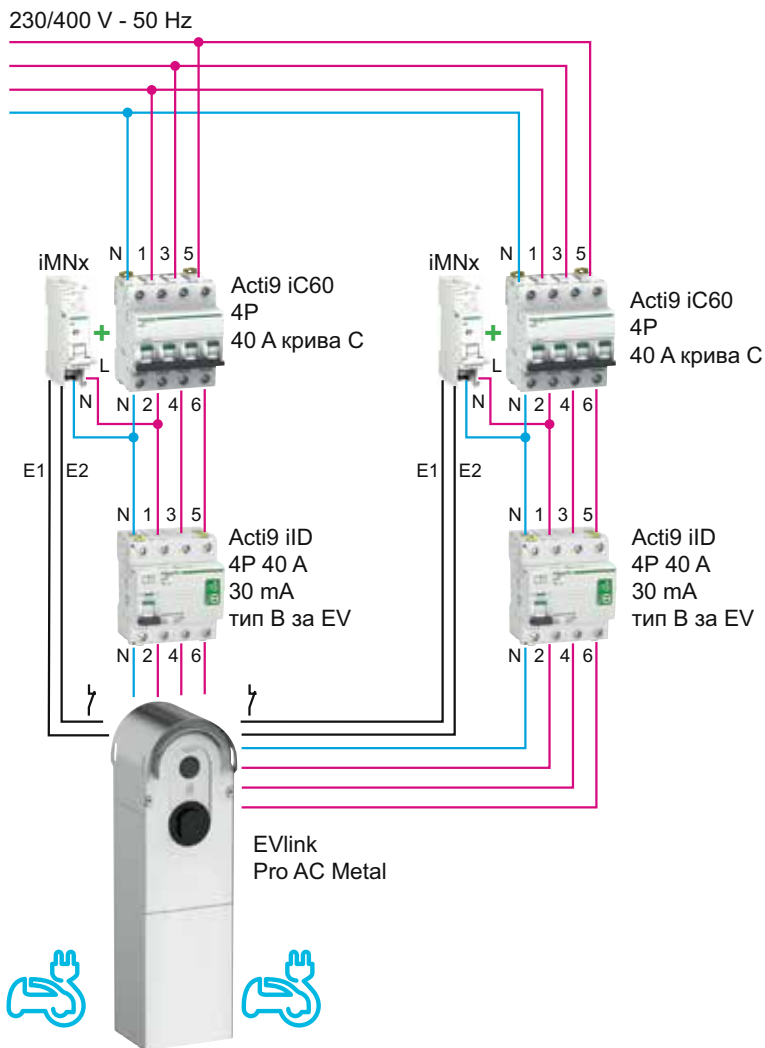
230/400 V - 50 Hz

iMNx

N 1 3 5

Acti9 iC60
4P
40 A крива C

L
N

N 2 4 6

E1 E2

N 1 3 5

Acti9 iID
4P 40 A
30 mA
тип B за EV

N 2 4 6

iMNx

N 1 3 5

Acti9 iC60
4P
40 A крива C

L
N

N 2 4 6

E1 E2

N 1 3 5

Acti9 iID
4P 40 A
30 mA
тип B за EV

N 2 4 6

EVlink
Pro AC Metal